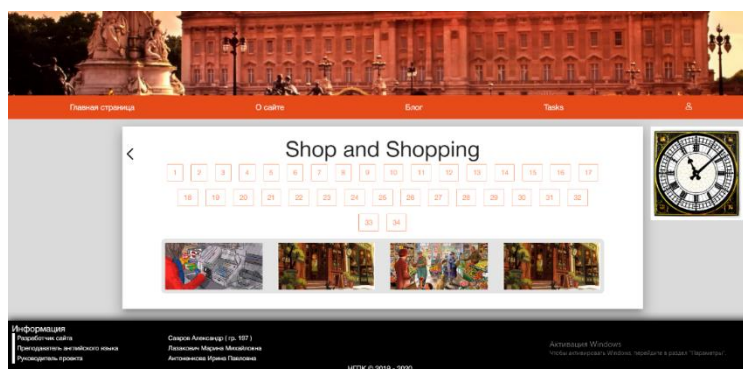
Главная страница О сайте Блог Tasks

<

Shop and Shopping

1 2 3 4 5 6 7 8 9 10 11 12 13 14 15 16 17

18 19 20 21 22 23 24 25 26 27 28 29 30 31 32

33 34

Информация

Разработчик сайта
Преподаватель английского языка
Руководитель проекта

Савров Александр ( гр. 107 )
Лазакович Марина Михайловна
Антоненкова Ирина Павловна

Активация Windows
Чтобы активировать Windows, перейдите в раздел "Параметры".

НГТК © 2019 - 2020